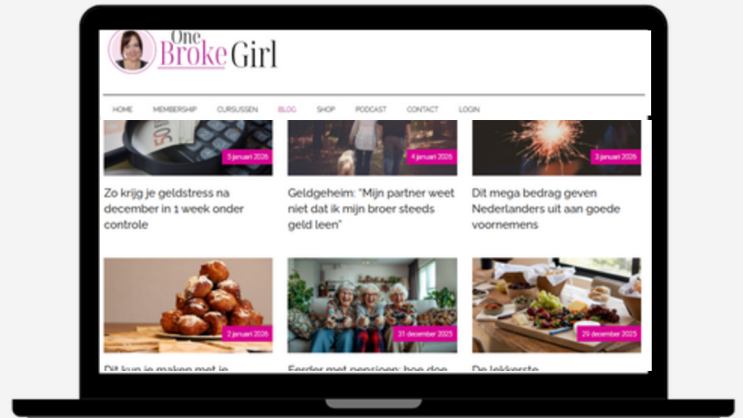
One Broke Girl

HOME MEMBERSHIP CURSUSSEN BLOG SHOP PODCAST CONTACT LOGIN

5 januari 2026
Zo krijg je geldstress na december in 1 week onder controle

4 januari 2026
Geldgeheim: "Mijn partner weet niet dat ik mijn broer steeds geld leen"

3 januari 2026
Dit mega bedrag geven Nederlanders uit aan goede voornemens

2 januari 2026
Dit kun je maken met je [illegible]

31 december 2025
Eerder met pensioen: hoe doe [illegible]

29 december 2025
De lekkerste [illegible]